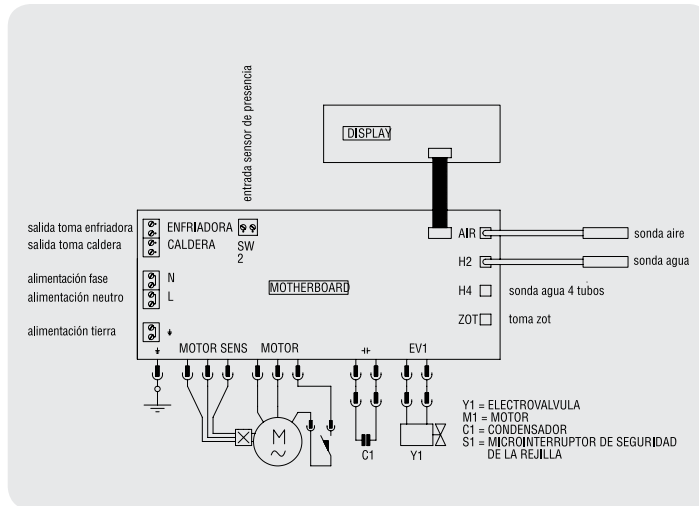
entrada sensor de presencia

DISPLAY

salida toma enfriadora
salida toma caldera

ENFRIADORA
CALDERA

SW
2

alimentación fase
alimentación neutro

N
L

MOTHERBOARD

alimentación tierra

AIR
H2
H4
ZOT

sonda aire
sonda agua
sonda agua 4 tubos
toma zot

MOTOR SENS MOTOR EV1

M

C1

Y1

Y1 = ELECTROVALVULA
M1 = MOTOR
C1 = CONDENSADOR
S1 = MICROINTERRUPTOR DE SEGURIDAD DE LA REJILLA